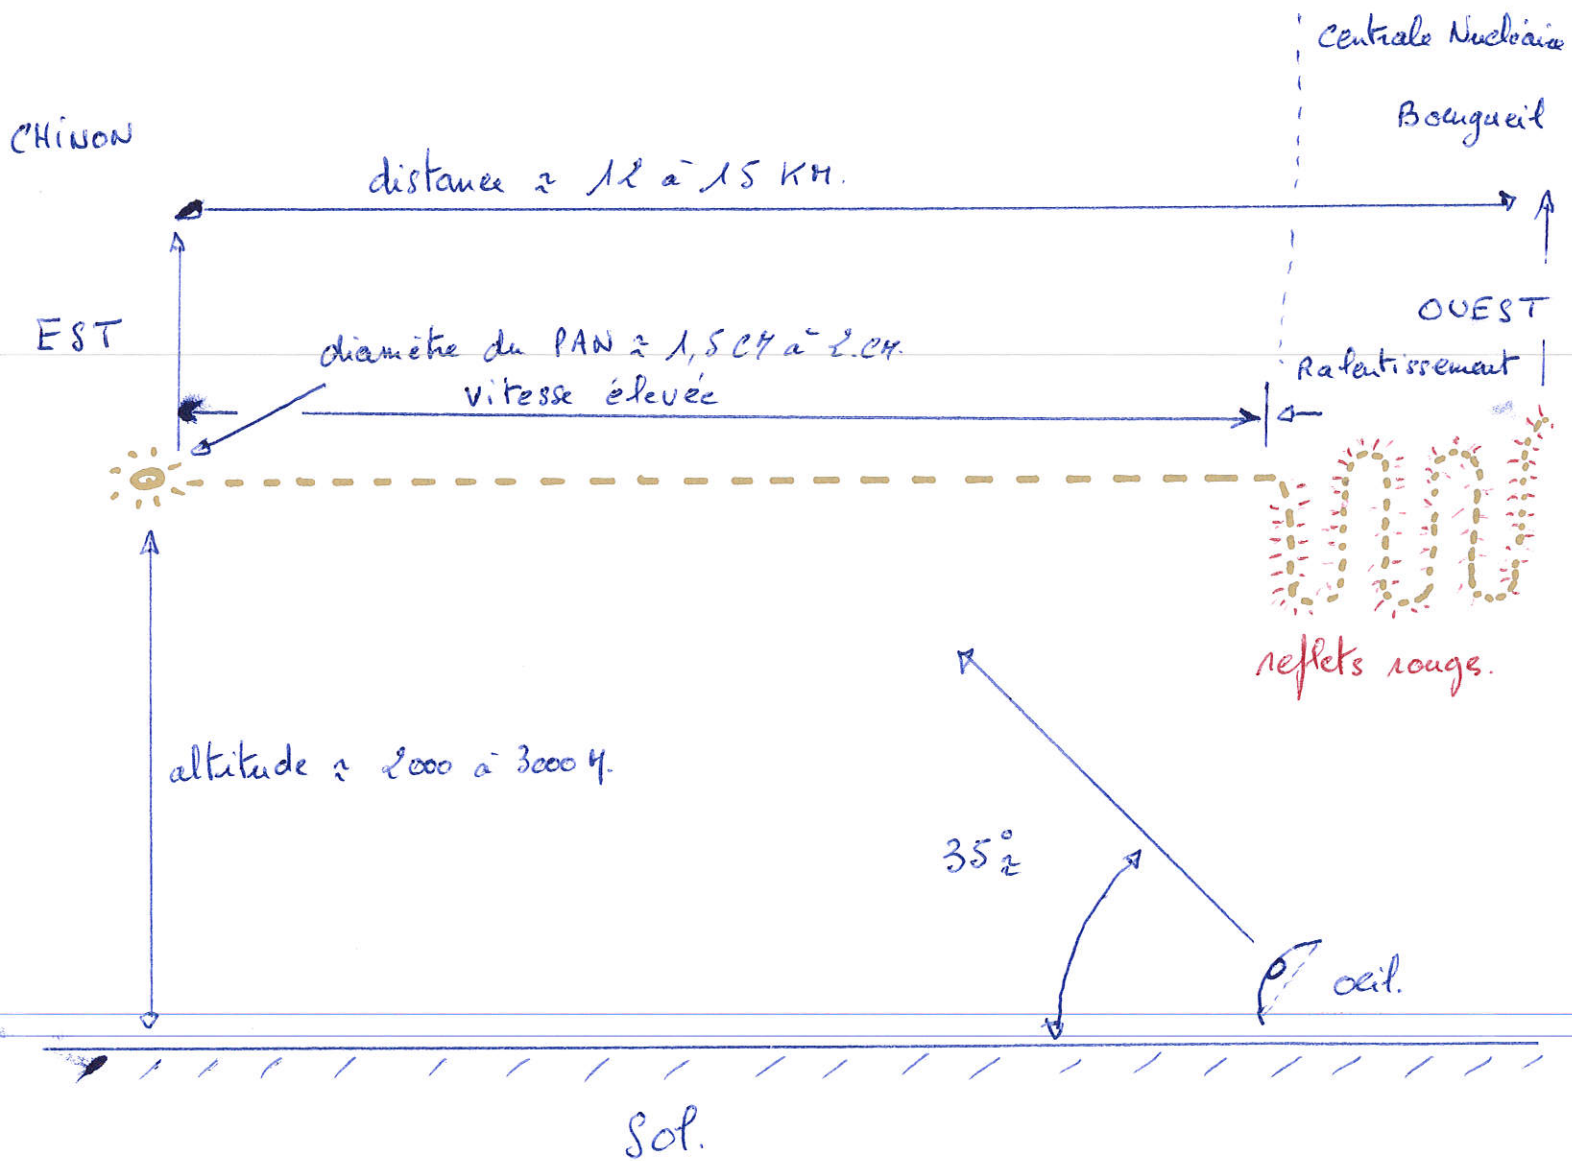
Centrale Nucléaire

Bourgueil

CHINON

distance ≈ 12 à 15 KM.

EST

OUEST

diamètre du PAN ≈ 1,5 CM à 2 CM.

vitesse élevée

Ralentissement

reflets rouges.

altitude ≈ 2000 à 3000 M.

35° ≈

oeil.

Sol.